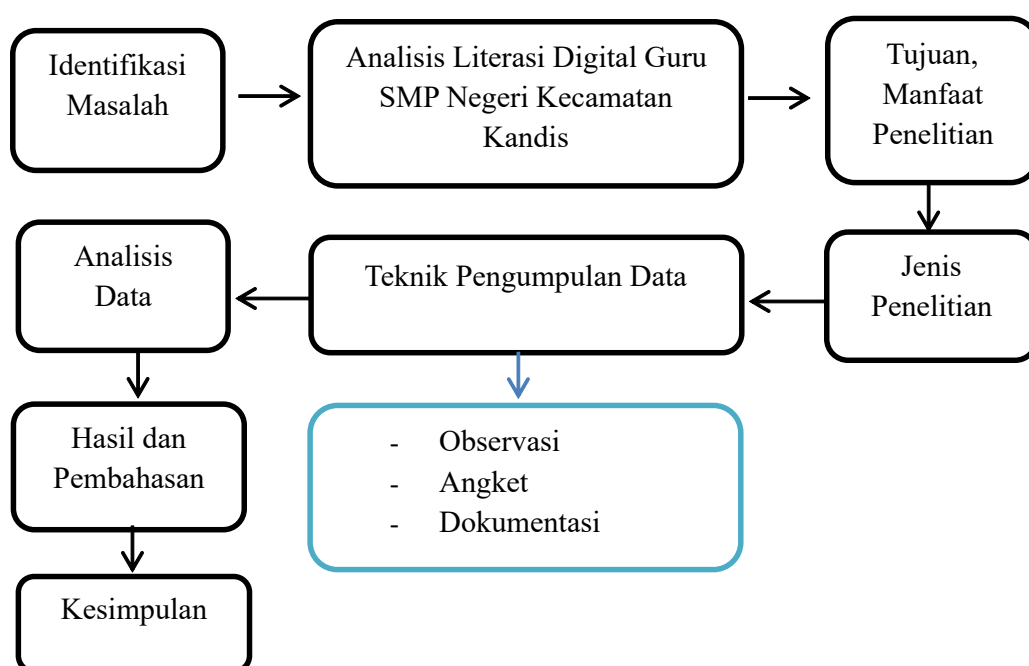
Identifikasi Masalah

Analisis Literasi Digital Guru SMP Negeri Kecamatan Kandis

Tujuan, Manfaat Penelitian

Jenis Penelitian

Teknik Pengumpulan Data

Analisis Data

- Observasi
- Angket
- Dokumentasi

Hasil dan Pembahasan

Kesimpulan